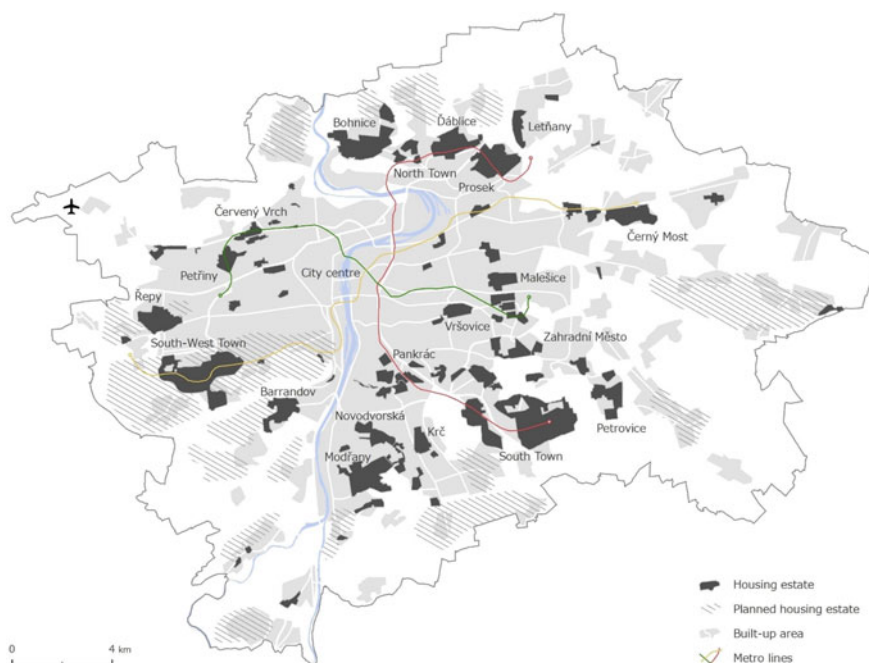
Bohnice
Ďáblice
Letňany
North Town
Prosek
Červený Vrch
Černý Most
Petřiny
City centre
Malešice
Řepy
Vršovice
Zahradní Město
South-West Town
Pankrác
Barrandov
Novodvorská
Krč
Petrovice
Modřany
South Town

Housing estate
Planned housing estate
Built-up area
Metro lines

0
4 km